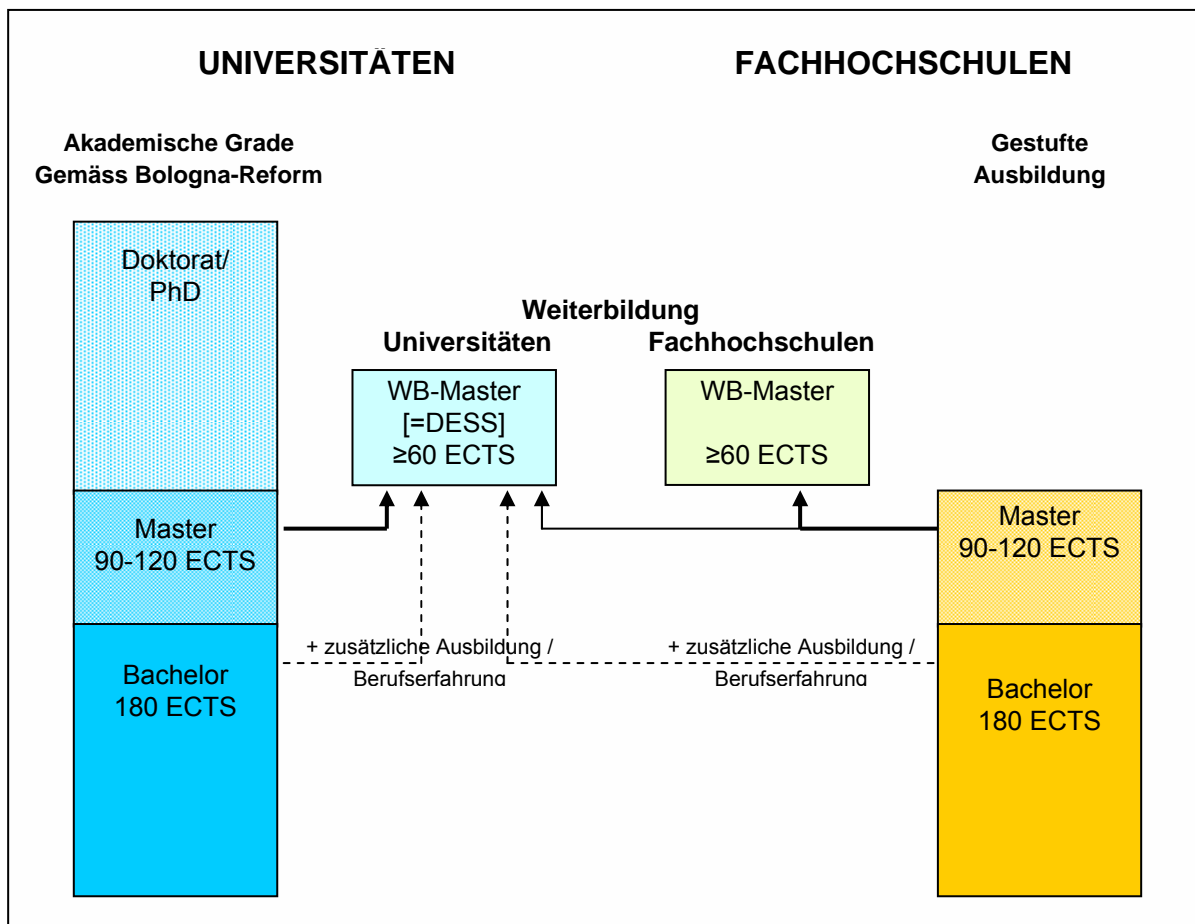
UNIVERSITÄTEN

FACHHOCHSCHULEN

Akademische Grade
Gemäss Bologna-Reform

Gestufte
Ausbildung

Doktorat/
PhD

Weiterbildung
Universitäten

Fachhochschulen

WB-Master
[=DESS]
≥60 ECTS

WB-Master

≥60 ECTS

Master
90-120 ECTS

Master
90-120 ECTS

+ zusätzliche Ausbildung /
Berufserfahrung

+ zusätzliche Ausbildung /
Berufserfahrung

Bachelor
180 ECTS

Bachelor
180 ECTS